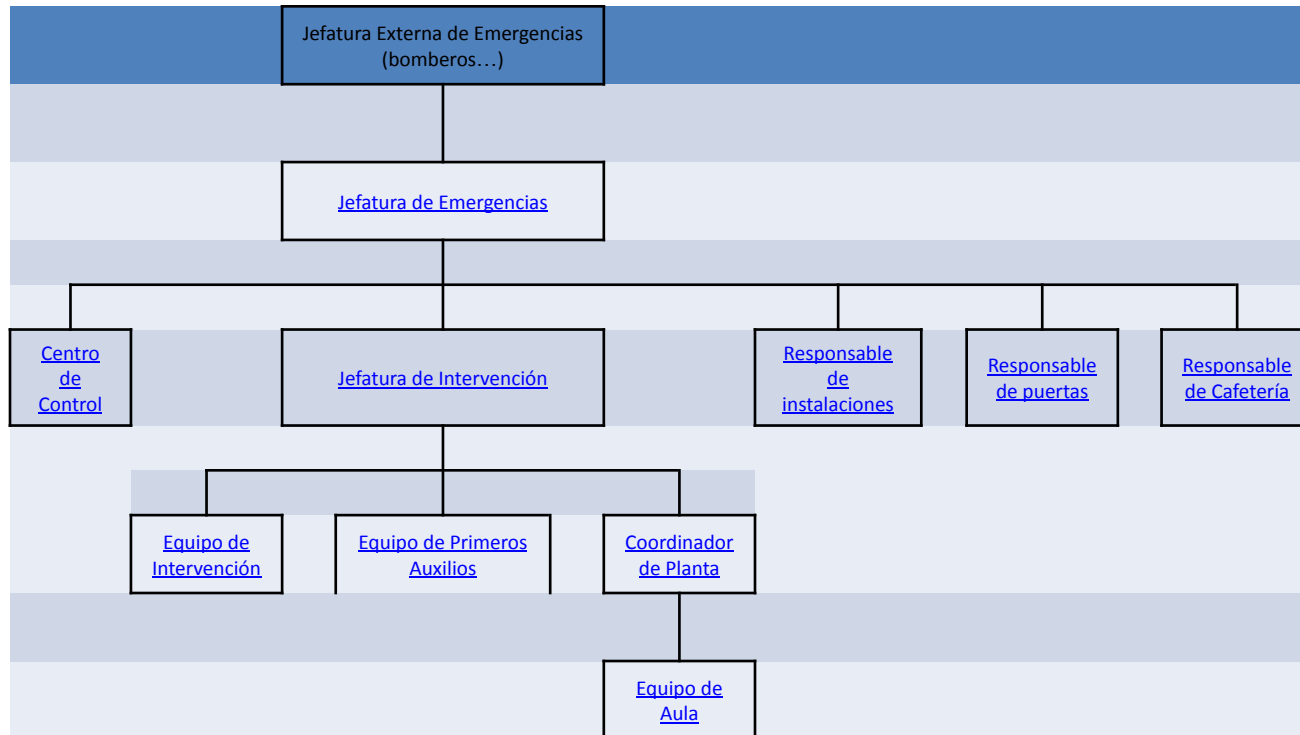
Jefatura Externa de Emergencias (bomberos…)

Jefatura de Emergencias

Centro de Control

Jefatura de Intervención

Responsable de instalaciones

Responsable de puertas

Responsable de Cafetería

Equipo de Intervención

Equipo de Primeros Auxilios

Coordinador de Planta

Equipo de Aula